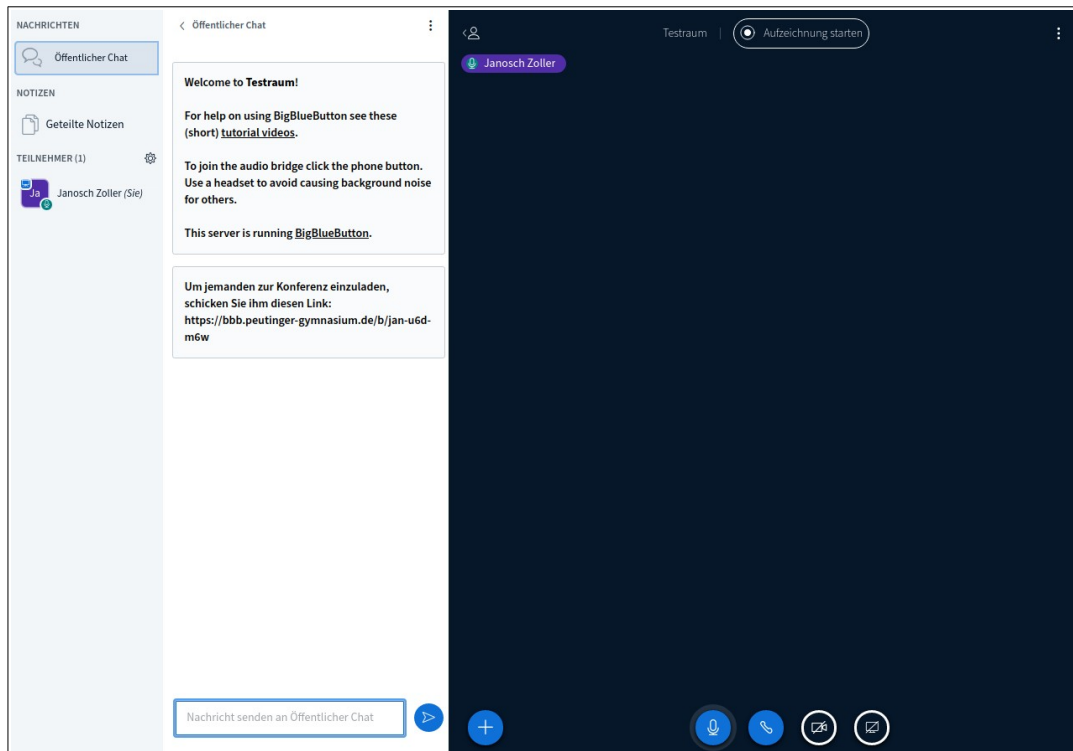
NACHRICHTEN

Öffentlicher Chat

NOTIZEN

Geteilte Notizen

TEILNEHMER (1)

Ja

Janosch Zoller (Sie)

Öffentlicher Chat

Welcome to Testraum!

For help on using BigBlueButton see these (short) tutorial videos.

To join the audio bridge click the phone button. Use a headset to avoid causing background noise for others.

This server is running BigBlueButton.

Um jemanden zur Konferenz einzuladen, schicken Sie ihm diesen Link: https://bbb.peutinger-gymnasium.de/b/jan-u6d-m6w

Nachricht senden an Öffentlicher Chat

Testraum

Aufzeichnung starten

Janosch Zoller